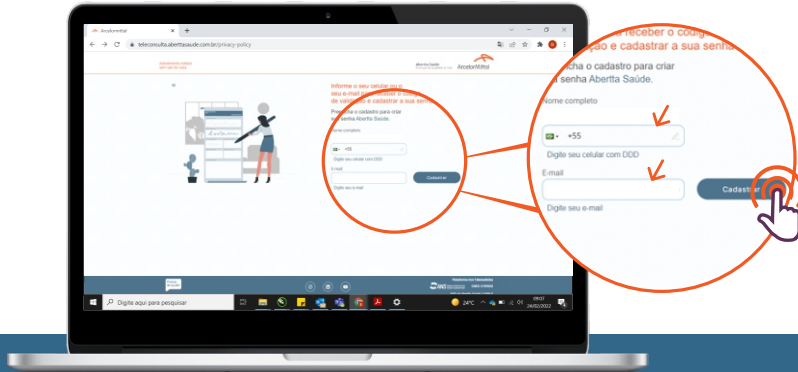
ArcelorMittal
teleconsulta.aberttasaude.com.br/privacy-policy
Abertta Saúde
ArcelorMittal
Informe o seu celular ou o seu e-mail para receber o código de validação e cadastrar a sua senha
Preencha o cadastro para criar sua senha Abertta Saúde.
Nome completo
+55
Digite seu celular com DDD
E-mail
Digite seu e-mail
Cadastrar
receber o códig
ação e cadastrar a sua senha
cha o cadastro para criar
a senha Abertta Saúde.
Nome completo
+55
Digite seu celular com DDD
E-mail
Digite seu e-mail
Cadastrar
Digite aqui para pesquisar
24°C
09:07
24/02/2022